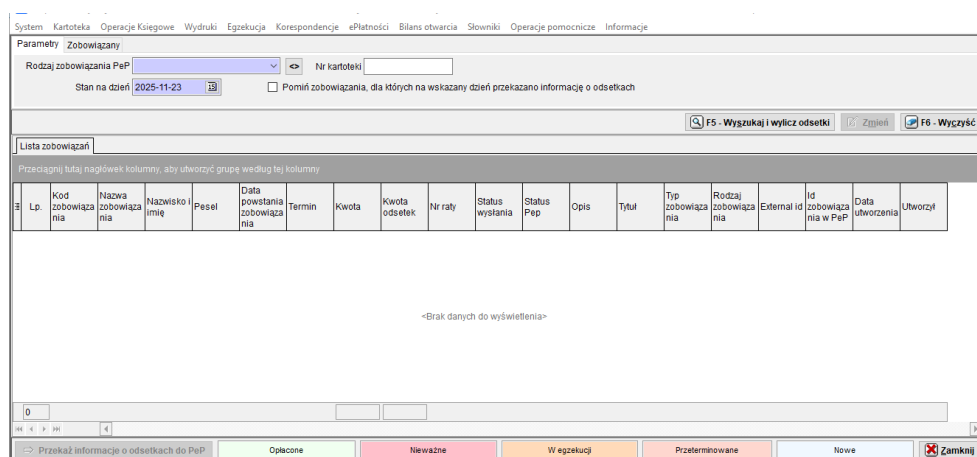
System Kartoteka Operacje Księgowe Wydruki Egzekucja Korespondencje ePłatności Bilans otwarcia Słowniki Operacje pomocnicze Informacje

Parametry Zobowiązany

Rodzaj zobowiązania PeP <> Nr kartoteki

Stan na dzień 2025-11-23 Pomiń zobowiązania, dla których na wskazany dzień przekazano informację o odsetkach

F5 - Wyszukaj i wylicz odsetki Zmień F6 - Wyczyść

Lista zobowiązań

Przeciągnij tutaj nagłówek kolumny, aby utworzyć grupę według tej kolumny

| Lp. | Kod zobowiązania | Nazwa zobowiązania | Nazwisko i imię | Pesel | Data powstania zobowiązania | Termin | Kwota | Kwota odsetek | Nr raty | Status wysłania | Status Pep | Opis | Tytuł | Typ zobowiązania | Rodzaj zobowiązania | External id | Id zobowiązania w PeP | Data utworzenia | Utworzył |
|---|---|---|---|---|---|---|---|---|---|---|---|---|---|---|---|---|---|---|---|

<Brak danych do wyświetlenia>

0

Przekaż informacje o odsetkach do PeP Opłacone Nieważne W egzekucji Przeterminowane Nowe Zamknij